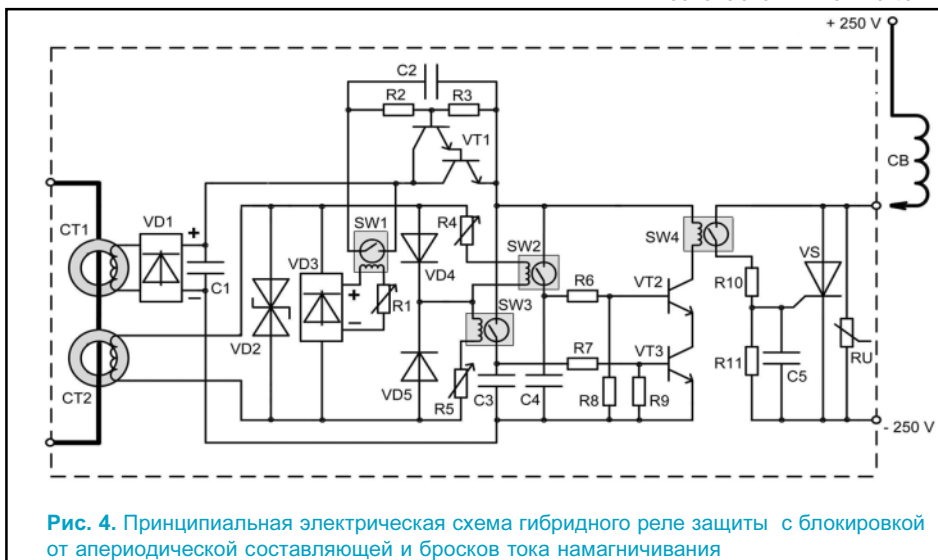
+ 250 V

C2

R2

R3

VT1

CB

SW1

R4

SW2

SW4

CT1

VD1

+

C1

VD3

+

R1

VD4

R6

VT2

R10

VS

SW3

VD2

R7

VT3

R11

C5

RU

CT2

VD5

R5

C3

C4

R8

R9

- 250 V

**Рис. 4.** Принципиальная электрическая схема гибридного реле защиты с блокировкой от апериодической составляющей и бросков тока намагничивания